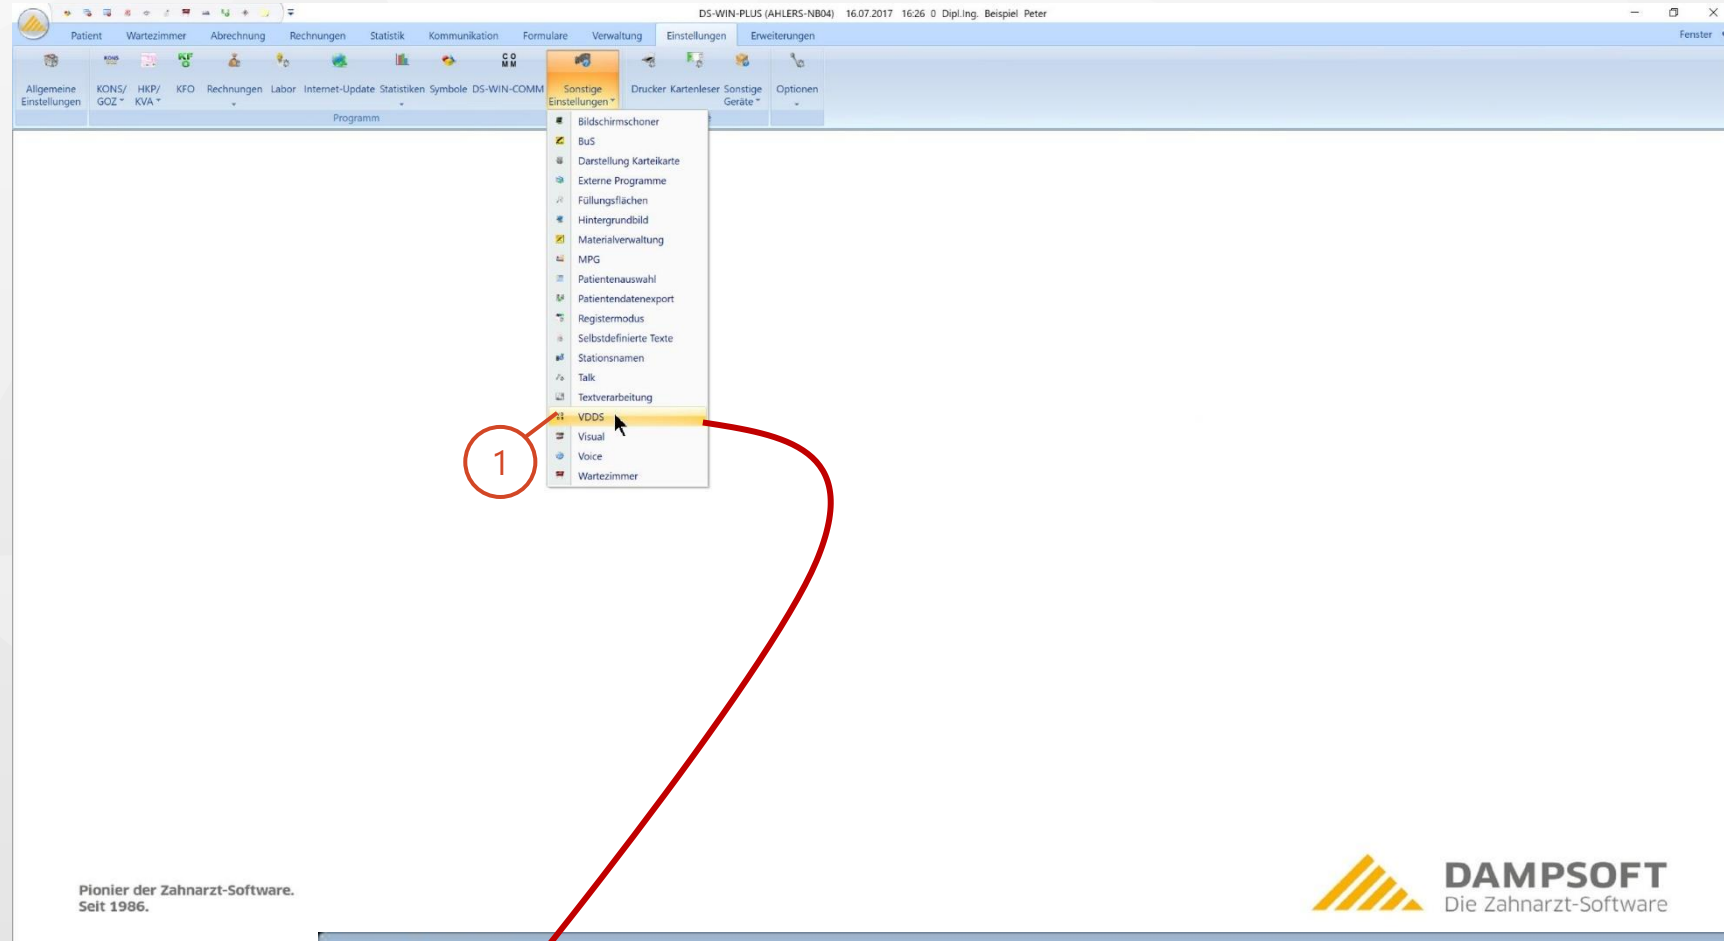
DS-WIN-PLUS (AHLERS-NB04) 16.07.2017 16:26 0 Dipl.Ing. Beispiel Peter

Patient Wartezimmer Abrechnung Rechnungen Statistik Kommunikation Formulare Verwaltung Einstellungen Erweiterungen

Fenster

Allgemeine Einstellungen KONS/ GOZ HKP/ KVA KFO Rechnungen Labor Internet-Update Statistiken Symbole DS-WIN-COMM Sonstige Einstellungen Drucker Kartenleser Sonstige Geräte Optionen

Programm

Bildschirmschoner
BuS
Darstellung Karteikarte
Externe Programme
Füllungsflächen
Hintergrundbild
Materialverwaltung
MPG
Patientenauswahl
Patientendatenexport
Registermodus
Selbstdefinierte Texte
Stationsnamen
Talk
Textverarbeitung
VDDS
Visual
Voice
Wartezimmer

1

Pionier der Zahnarzt-Software.
Seit 1986.

DAMPSOFT
Die Zahnarzt-Software